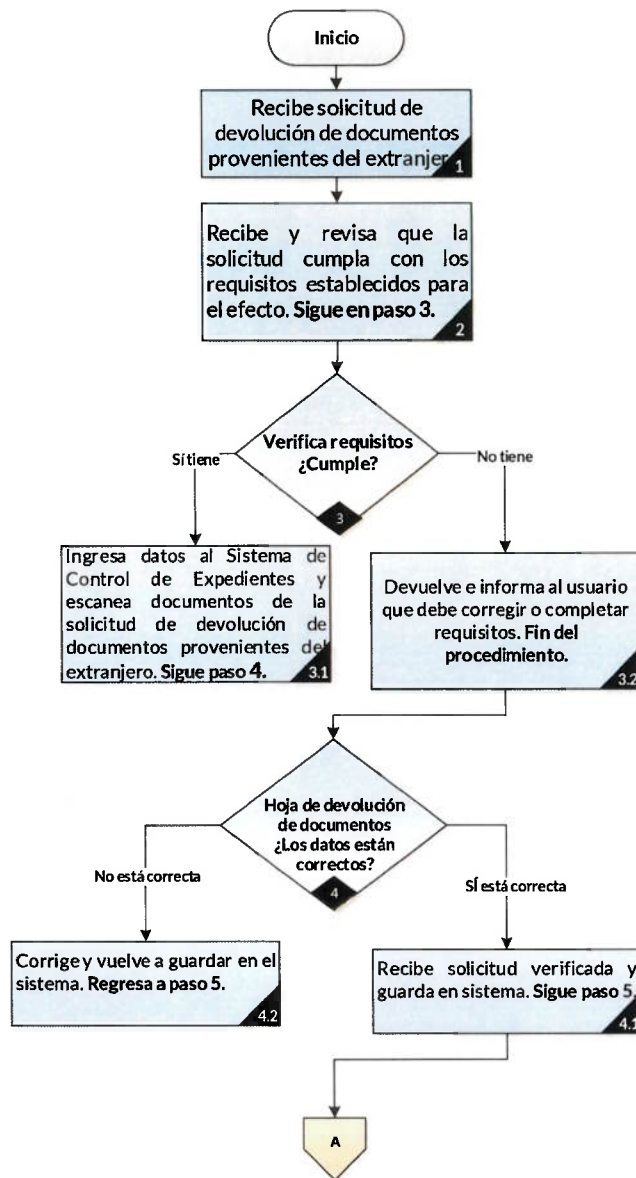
Inicio

Recibe solicitud de devolución de documentos provenientes del extranjero
1

Recibe y revisa que la solicitud cumpla con los requisitos establecidos para el efecto. Sigue en paso 3.
2

Verifica requisitos ¿Cumple?
3

Sí tiene

No tiene

Ingresa datos al Sistema de Control de Expedientes y escanea documentos de la solicitud de devolución de documentos provenientes del extranjero. Sigue paso 4.
3.1

Devuelve e informa al usuario que debe corregir o completar requisitos. Fin del procedimiento.
3.2

Hoja de devolución de documentos ¿Los datos están correctos?
4

No está correcta

Sí está correcta

Corrige y vuelve a guardar en el sistema. Regresa a paso 5.
4.2

Recibe solicitud verificada y guarda en sistema. Sigue paso 5.
4.1

A